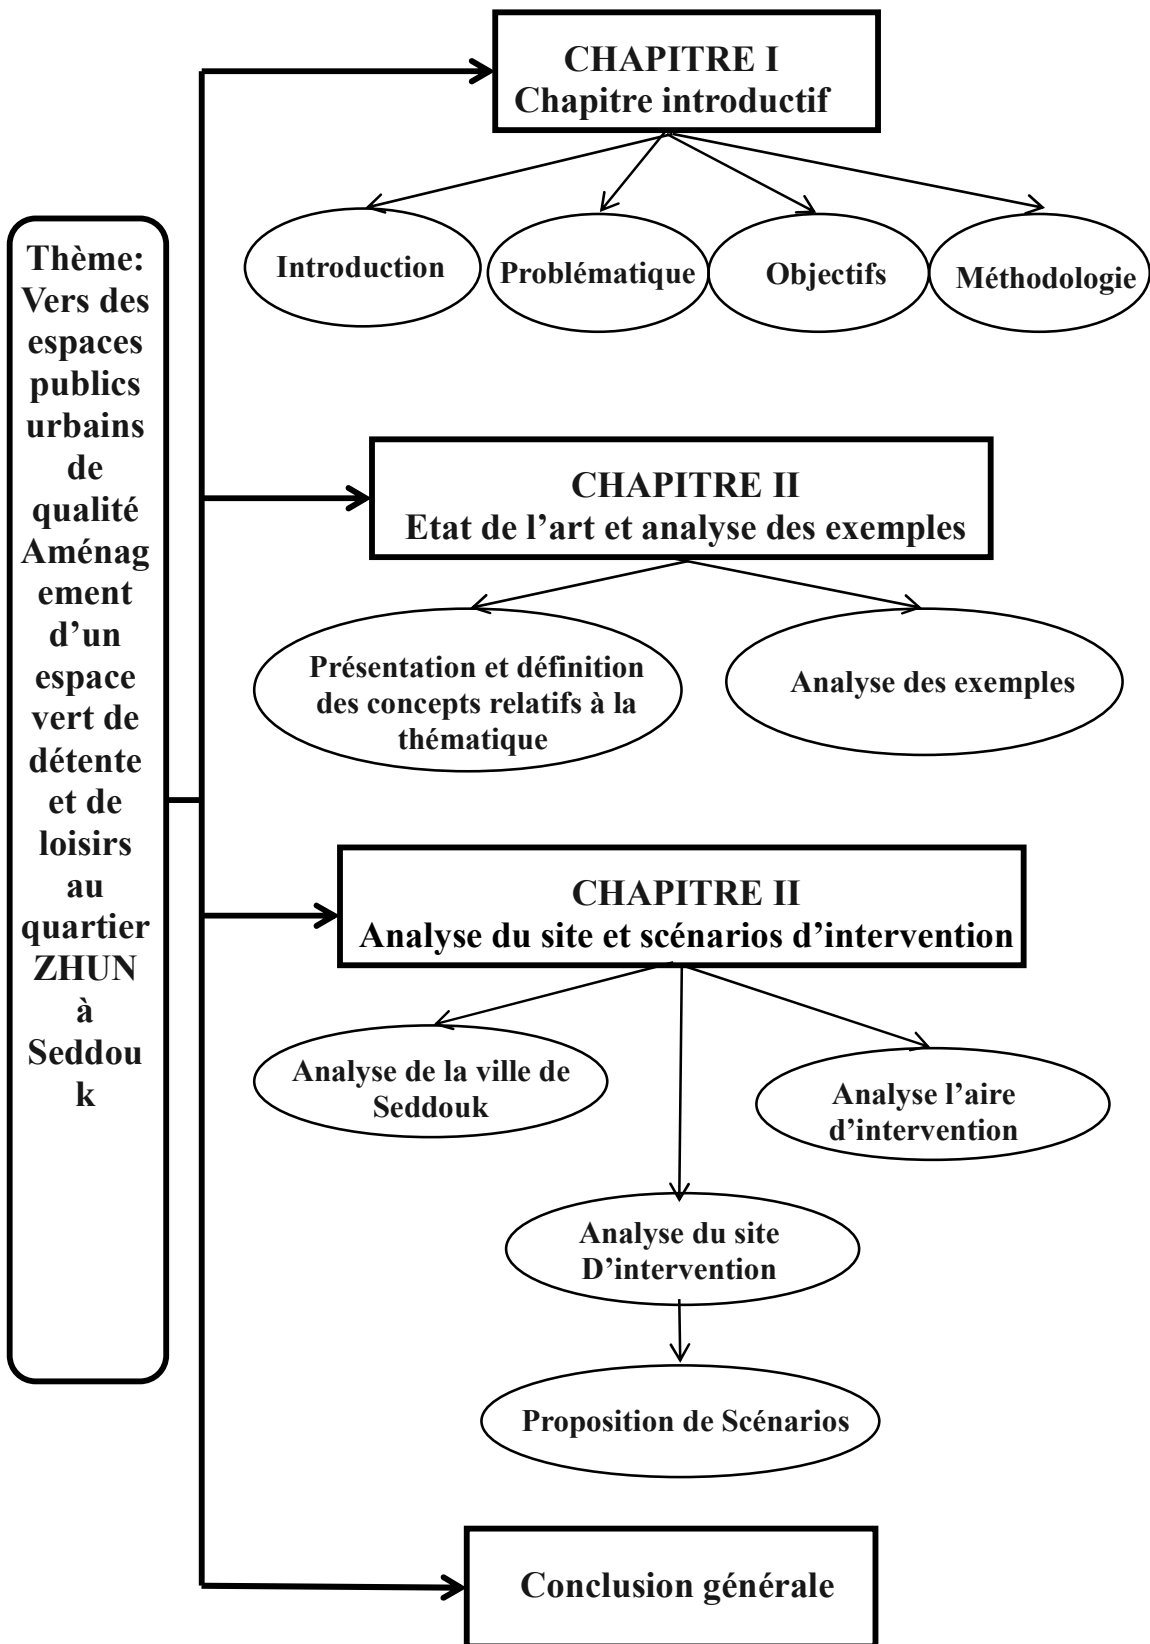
Thème: Vers des espaces publics urbains de qualité Aménagement d'un espace vert de détente et de loisirs au quartier ZHUN à Seddouk

CHAPITRE I
Chapitre introductif

Introduction

Problématique

Objectifs

Méthodologie

CHAPITRE II
Etat de l'art et analyse des exemples

Présentation et définition des concepts relatifs à la thématique

Analyse des exemples

CHAPITRE II
Analyse du site et scénarios d'intervention

Analyse de la ville de Seddouk

Analyse l'aire d'intervention

Analyse du site D'intervention

Proposition de Scénarios

Conclusion générale